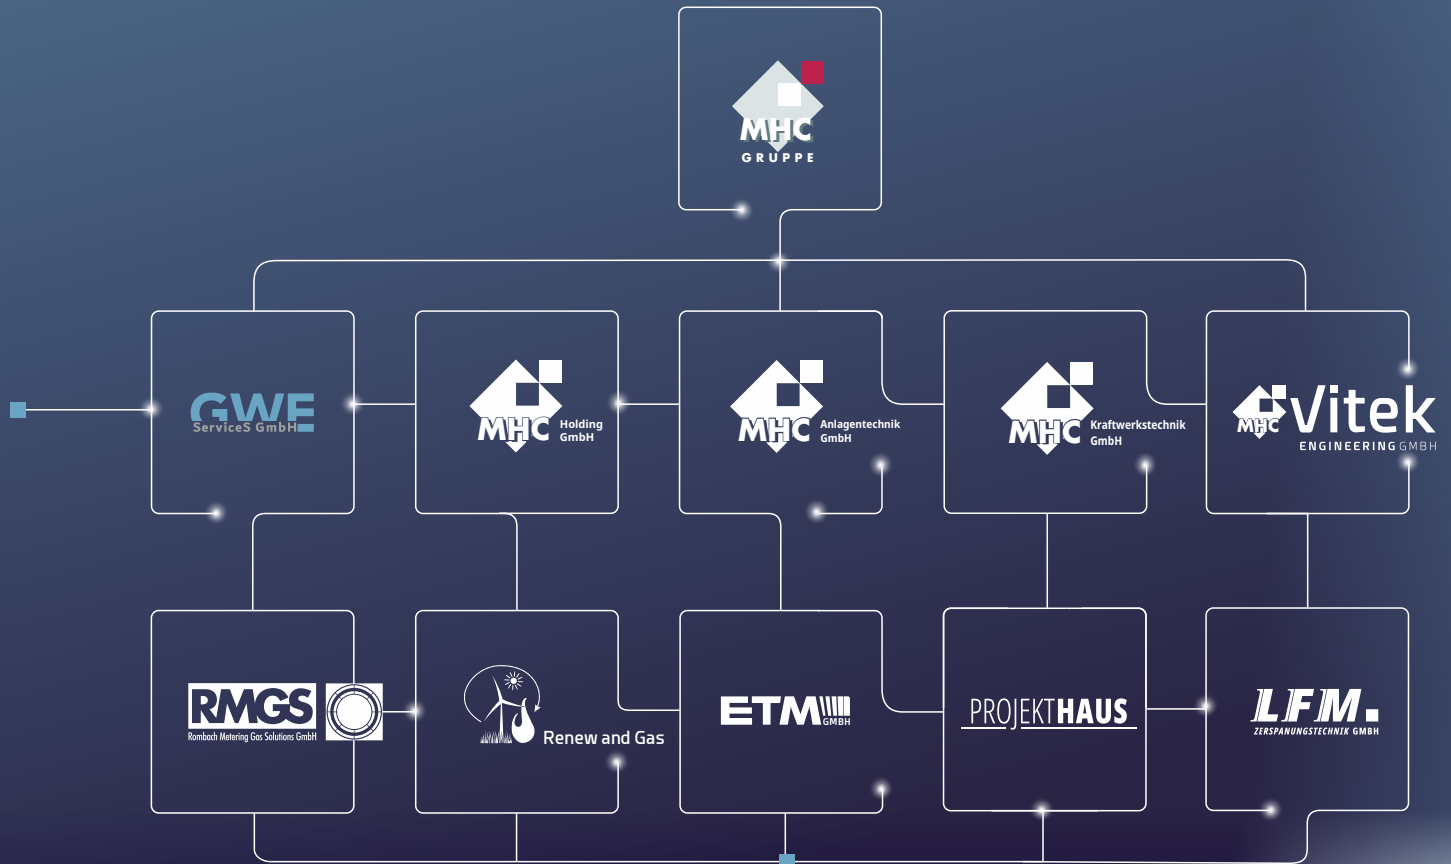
MHC
GRUPPE

GWE
ServiceS GmbH

MHC Holding GmbH

MHC Anlagentechnik GmbH

MHC Kraftwerkstechnik GmbH

MHC Vitek
ENGINEERING GMBH

RMGS
Rombach Metering Gas Solutions GmbH

Renew and Gas

ETM GMBH

PROJEKTHAUS

LFM.
ZERSPANUNGSTECHNIK GMBH